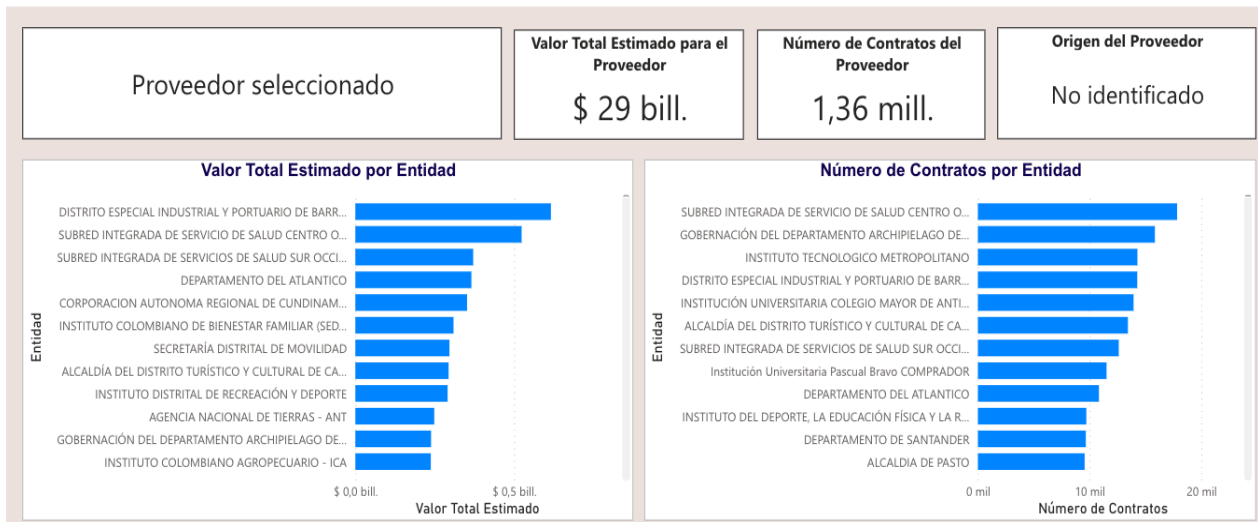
Proveedor seleccionado

Valor Total Estimado para el Proveedor

$ 29 bill.

Número de Contratos del Proveedor

1,36 mill.

Origen del Proveedor

No identificado

Valor Total Estimado por Entidad

Entidad

DISTRITO ESPECIAL INDUSTRIAL Y PORTUARIO DE BARR...
SUBRED INTEGRADA DE SERVICIO DE SALUD CENTRO O...
SUBRED INTEGRADA DE SERVICIOS DE SALUD SUR OCCI...
DEPARTAMENTO DEL ATLANTICO
CORPORACION AUTONOMA REGIONAL DE CUNDINAM...
INSTITUTO COLOMBIANO DE BIENESTAR FAMILIAR (SED...
SECRETARÍA DISTRITAL DE MOVILIDAD
ALCALDÍA DEL DISTRITO TURÍSTICO Y CULTURAL DE CA...
INSTITUTO DISTRITAL DE RECREACIÓN Y DEPORTE
AGENCIA NACIONAL DE TIERRAS - ANT
GOBERNACIÓN DEL DEPARTAMENTO ARCHIPIELAGO DE...
INSTITUTO COLOMBIANO AGROPECUARIO - ICA

$ 0,0 bill.
$ 0,5 bill.
Valor Total Estimado

Número de Contratos por Entidad

Entidad

SUBRED INTEGRADA DE SERVICIO DE SALUD CENTRO O...
GOBERNACIÓN DEL DEPARTAMENTO ARCHIPIELAGO DE...
INSTITUTO TECNOLOGICO METROPOLITANO
DISTRITO ESPECIAL INDUSTRIAL Y PORTUARIO DE BARR...
INSTITUCIÓN UNIVERSITARIA COLEGIO MAYOR DE ANTI...
ALCALDÍA DEL DISTRITO TURÍSTICO Y CULTURAL DE CA...
SUBRED INTEGRADA DE SERVICIOS DE SALUD SUR OCCI...
Institución Universitaria Pascual Bravo COMPRADOR
DEPARTAMENTO DEL ATLANTICO
INSTITUTO DEL DEPORTE, LA EDUCACIÓN FÍSICA Y LA R...
DEPARTAMENTO DE SANTANDER
ALCALDIA DE PASTO

0 mil
10 mil
20 mil
Número de Contratos